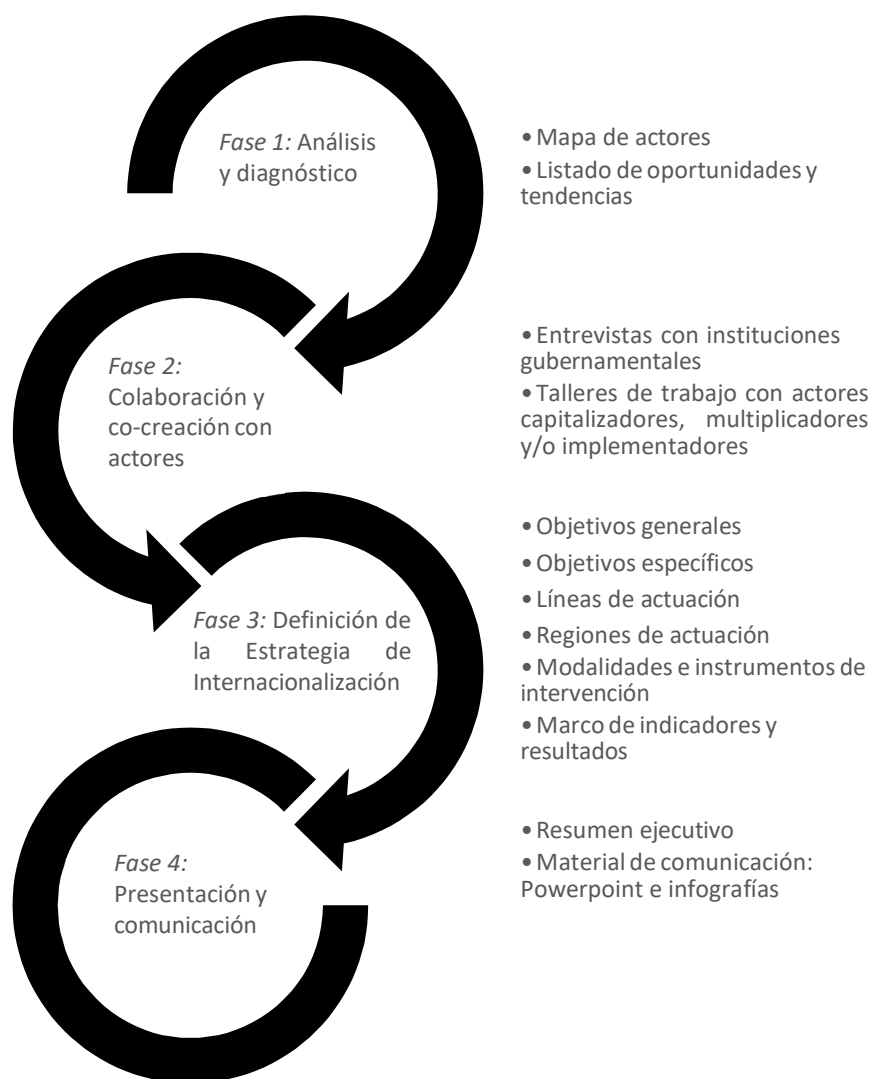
*Fase 1:* Análisis y diagnóstico

• Mapa de actores
• Listado de oportunidades y tendencias

*Fase 2:* Colaboración y co-creación con actores

• Entrevistas con instituciones gubernamentales
• Talleres de trabajo con actores capitalizadores, multiplicadores y/o implementadores

*Fase 3:* Definición de la Estrategia de Internacionalización

• Objetivos generales
• Objetivos específicos
• Líneas de actuación
• Regiones de actuación
• Modalidades e instrumentos de intervención
• Marco de indicadores y resultados

*Fase 4:* Presentación y comunicación

• Resumen ejecutivo
• Material de comunicación: Powerpoint e infografías